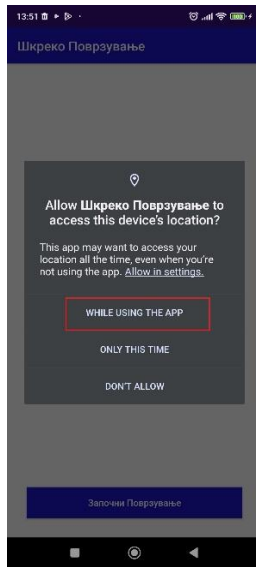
13:51

Шкреко Поврзување

Allow Шкреко Поврзување to access this device's location?

This app may want to access your location all the time, even when you're not using the app. Allow in settings.

WHILE USING THE APP

ONLY THIS TIME

DON'T ALLOW

Започни Поврзување